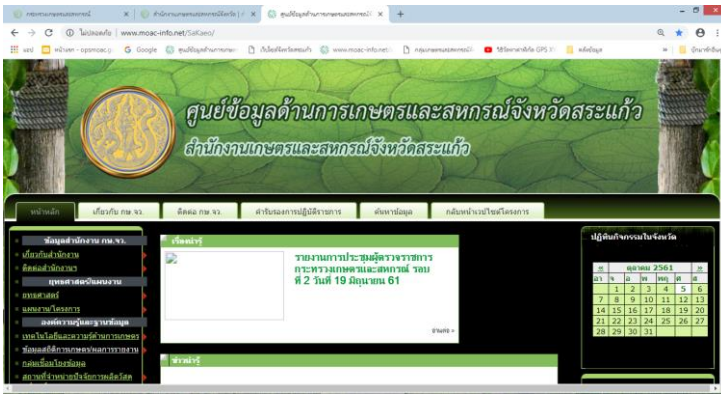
ไม่ปลอดภัย | www.moac-info.net/SaKaeo/

apps | หน้าแรก - opsmoac | G Google | ศูนย์ข้อมูลด้านการเกษตร | เว็บไซต์จังหวัดสระแก้ว | www.moac-info.net | กลุ่มเกษตรและสหกรณ์ | วิธีลงทะเบียน GPS | ระดับข้อมูล | บันทึกอื่นๆ

ศูนย์ข้อมูลด้านการเกษตรและสหกรณ์จังหวัดสระแก้ว
สำนักงานเกษตรและสหกรณ์จังหวัดสระแก้ว

หน้าหลัก | เกี่ยวกับ กษ.จ. | ติดต่อ กษ.จ. | คำรับรองการปฏิบัติราชการ | ค้นหาข้อมูล | กลับหน้าเว็บไซต์โครงการ

ข้อมูลสำนักงาน กษ.จ.
เกี่ยวกับสำนักงาน
ติดต่อสำนักงาน
ยุทธศาสตร์/แผนงาน
ยุทธศาสตร์
แผนงาน/โครงการ
องค์ความรู้/ฐานข้อมูล
เทคโนโลยีและความรู้ด้านการเกษตร
ข้อมูลสถิติการเกษตร/ผลการรายงาน
กลุ่มเชื่อมโยงข้อมูล
สถานที่จำหน่ายปัจจัยการผลิตวัสดุ

เรื่องน่ารู้
รายงานการประชุมผู้ตรวจราชการกระทรวงเกษตรและสหกรณ์ รอบที่ 2 วันที่ 19 มิถุนายน 61
อ่านต่อ »

ข่าวน่ารู้

ปฏิทินกิจกรรมในจังหวัด
| « | ตุลาคม 2561 | | | | | » |
|---|---|---|---|---|---|---|
| อา | จ | อ | พ | พฤ | ศ | ส |
| | 1 | 2 | 3 | 4 | 5 | 6 |
| 7 | 8 | 9 | 10 | 11 | 12 | 13 |
| 14 | 15 | 16 | 17 | 18 | 19 | 20 |
| 21 | 22 | 23 | 24 | 25 | 26 | 27 |
| 28 | 29 | 30 | 31 | | | |